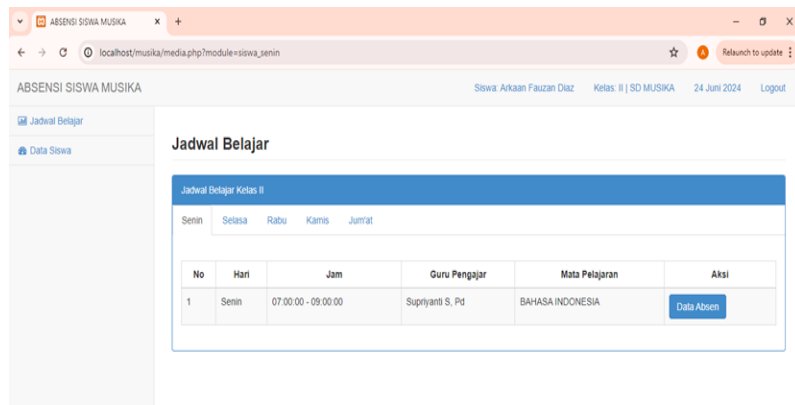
ABSENSI SISWA MUSIKA × +

localhost/musika/media.php?module=siswa_senin

A Relaunch to update

ABSENSI SISWA MUSIKA

Siswa: Arkaan Fauzan Diaz Kelas: II | SD MUSIKA 24 Juni 2024 Logout

Jadwal Belajar

Data Siswa

Jadwal Belajar

Jadwal Belajar Kelas II

Senin Selasa Rabu Kamis Jum'at

| No | Hari | Jam | Guru Pengajar | Mata Pelajaran | Aksi |
|---|---|---|---|---|---|
| 1 | Senin | 07:00:00 - 09:00:00 | Supriyanti S, Pd | BAHASA INDONESIA | Data Absen |